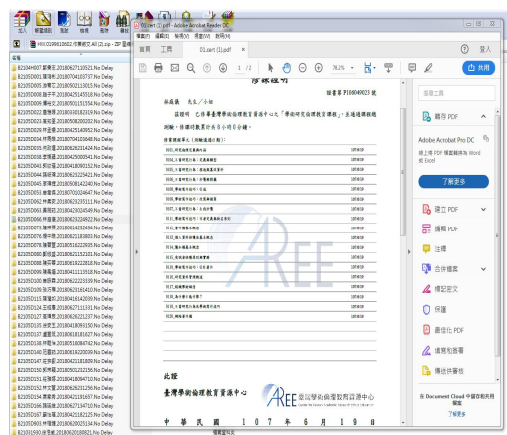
加入 解壓縮到 測試 檢視 刪除

HW:01990106002.元業經2_All (2).zip - ZIP 壓縮

名稱

B2105H007 劉家宇.20180427110521.No Delay
B2105D001 陳瑋琦.20180704102737.No Delay
B2105D005 游博宇.20180502110053.No Delay
B2105D008 陳宇平.20180425143518.No Delay
B2105D006 傅裕文.20180501151554.No Delay
B2105D022 羅廣玲.20180508182519.No Delay
B2105D023 劉洵宇.20180505020023.No Delay
B2105D026 林宜義.20180425143952.No Delay
B2105D034 林筱華.20180704102648.No Delay
B2105D035 何欣蓓.20180626231424.No Delay
B2105D038 趙瑋晟.20180425090541.No Delay
B2105D041 郭欣慈.20180418090132.No Delay
B2105D043 陳奕嘉.20180625123421.No Delay
B2105D045 游博偉.20180508142240.No Delay
B2105D051 賴意婷.20180701024647.No Delay
B2105D062 林彥廷.20180629235111.No Delay
B2105D063 黃彥廷.20180423024549.No Delay
B2105D066 林雅涵.20180623224407.No Delay
B2105D073 陳昕妤.20180504231604.No Delay
B2105D076 陳宗翰.20180621183803.No Delay
B2105D078 郭宏宇.20180516222935.No Delay
B2105D080 劉筱涵.20180502152201.No Delay
B2105D086 陳宥宇.20180620222422.No Delay
B2105D089 林芷晴.20180411110518.No Delay
B2105D100 楊宗翰.20180622223359.No Delay
B2105D106 張品萱.20180622214042.No Delay
B2105D115 陳韋伶.20180418142039.No Delay
B2105D124 王悅婷.20180621171133.No Delay
B2105D127 陳玟潔.20180626221237.No Delay
B2105D135 徐宏文.20180418091530.No Delay
B2105D137 盧慶宸.20180618181637.No Delay
B2105D138 林晉瑋.20180510084742.No Delay
B2105D140 呂佳萱.20180619220039.No Delay
B2105D147 王思婷.20180423181809.No Delay
B2105D150 林雅琳.20180509152356.No Delay
B2105D151 吳冠億.20180418094710.No Delay
B2105D152 林芷萱.20180626221815.No Delay
B2105D154 陳佩琪.20180421181637.No Delay
B2105D155 劉冠廷.20180509174422.No Delay
B2105D157 蔡宇辰.20180418182125.No Delay
B2105D160 林禹彤.20180620025134.No Delay
B2101D590 徐昱承.20180620180921.No Delay

01.cert (1).pdf - Adobe Acrobat Reader DC
檔案(F) 編輯(E) 檢視(V) 視窗(W) 說明(H)
首頁 工具 01.cert (1).pdf
1 / 2 78.2%
登入 共用

修課證明

證書字號：1080409025號

林筱涵 先生／小姐

茲證明 已修畢臺灣學術倫理教育資源中心之「學術研究倫理教育課程」，並通過課程總測驗，修課時數共計小時。

修課單元名稱（詳細資訊如下）：

| | |
|---|---|
| 01_ 研究倫理發展與法規 | 107/6/19 |
| 01_ 研究誠信/計畫與報告撰寫 | 107/6/19 |
| 01_ 學術論文出版 | 107/6/19 |
| 01_ 研究資料管理與保存 | 107/6/19 |
| 01_ 學術寫作/引用 | 107/6/19 |
| 01_ 學術寫作/改寫 | 107/6/19 |
| 01_ 學術寫作/引用文獻 | 107/6/19 |
| 01_ 學術寫作/引用與參考文獻 | 107/6/19 |
| 01_ 抄襲 | 107/6/19 |
| 01_ 研究成果發表 | 107/6/19 |
| 01_ 共同作者 | 107/6/19 |
| 01_ 利益衝突 | 107/6/19 |
| 01_ 研究倫理 | 107/6/19 |
| 01_ 研究倫理案例 | 107/6/19 |
| 01_ 研究資料 | 107/6/19 |
| 01_ 研究倫理審查 | 107/6/19 |
| 01_ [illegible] | 107/6/19 |
| 01_ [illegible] | 107/6/19 |

此證

臺灣學術倫理教育資源中心

AREE 臺灣學術倫理教育資源中心

中 華 民 國 107 年 6 月 19 日

匯出 PDF
Adobe Acrobat Pro DC
線上將 PDF 檔案轉換為 Word 或 Excel
了解更多
建立 PDF
編輯 PDF
注釋
合併檔案
標記密文
保護
最佳化 PDF
填寫和簽署
傳送供簽署
在 Document Cloud 中儲存和共用檔案
了解更多